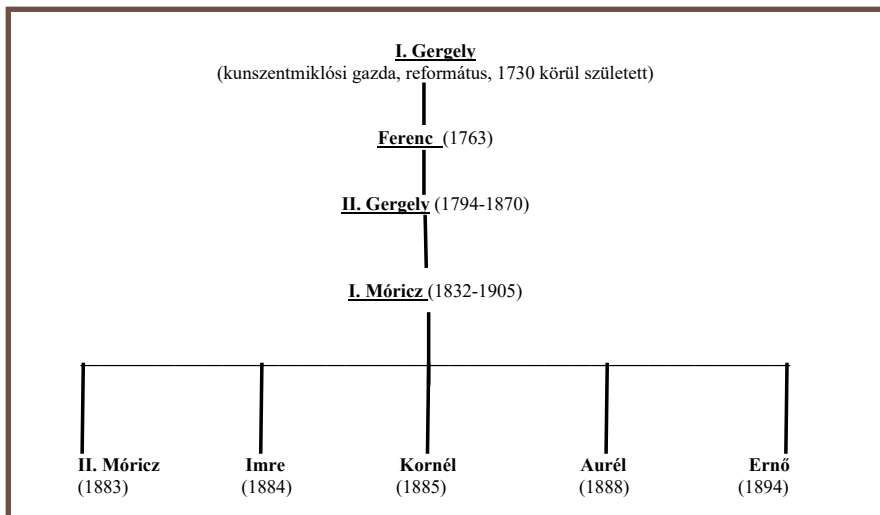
I. Gergely
(kunszentmiklósi gazda, református, 1730 körül született)

Ferenc (1763)

II. Gergely (1794-1870)

I. Móricz (1832-1905)

II. Móricz
(1883)

Imre
(1884)

Kornél
(1885)

Aurél
(1888)

Ernő
(1894)